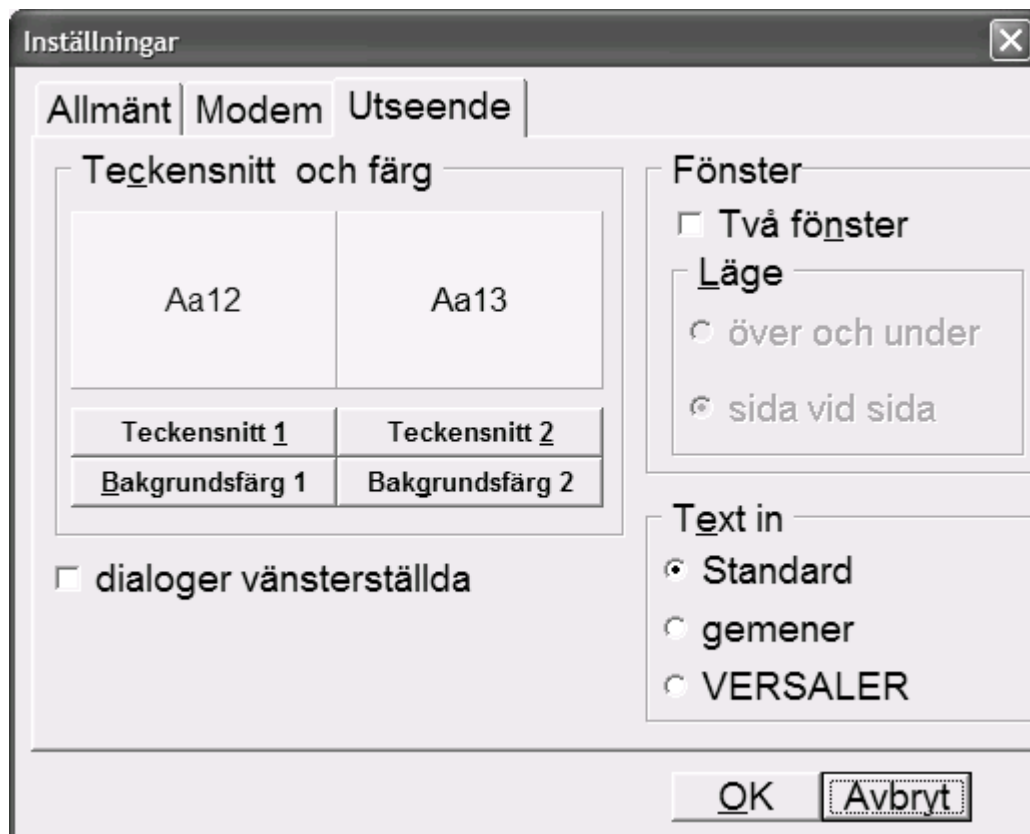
Inställningar

Allmänt | Modem | Utseende

Teckensnitt och färg

Aa12 | Aa13

Teckensnitt 1 | Teckensnitt 2

Bakgrundsfärg 1 | Bakgrundsfärg 2

dialoger vänsterställda

Fönster

Två fönster

Läge

över och under

sida vid sida

Text in

Standard

gemener

VERSALER

OK

Avbryt